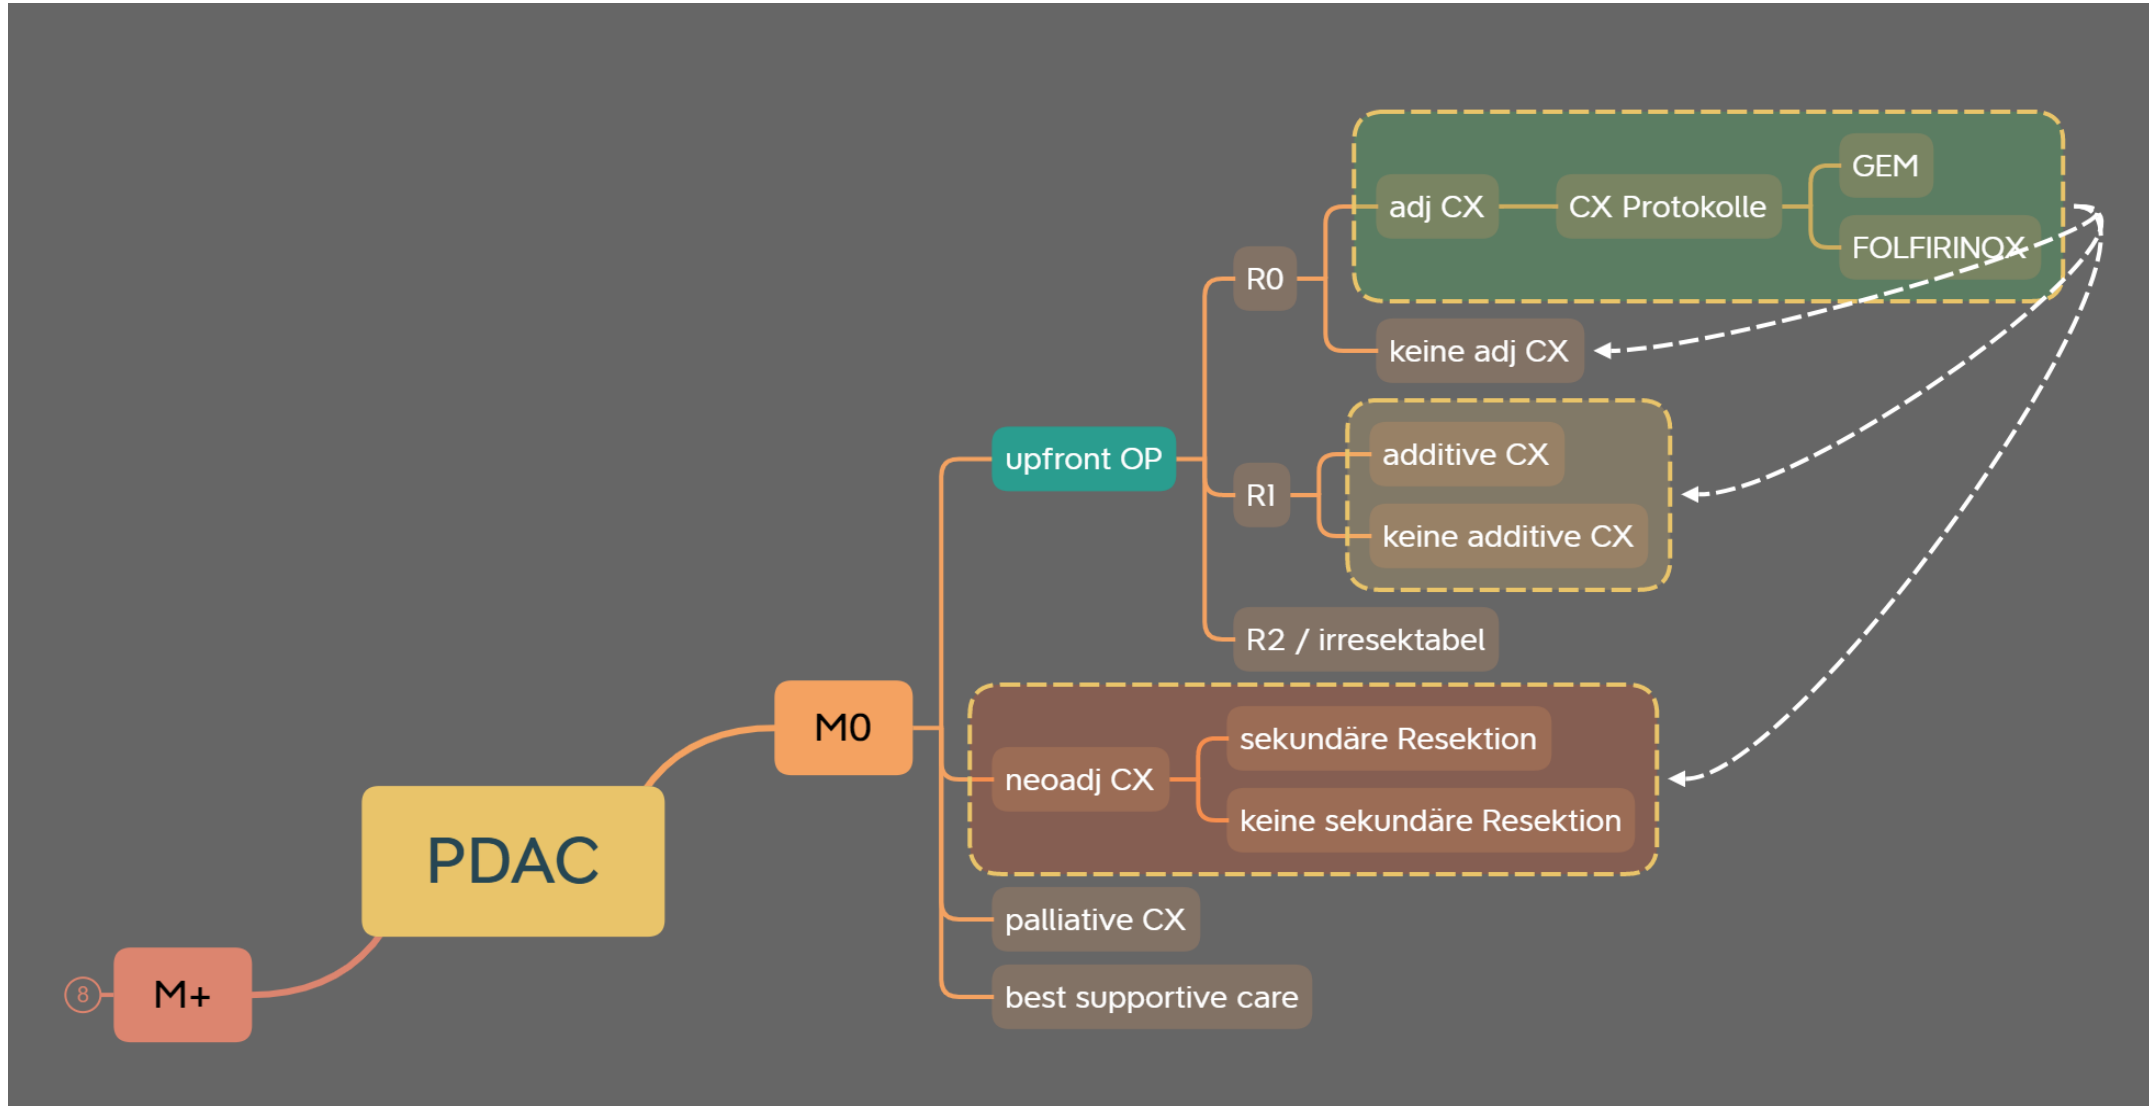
GEM

adj CX

CX Protokolle

FOLFIRINOX

R0

keine adj CX

additive CX

upfront OP

R1

keine additive CX

R2 / irresektabel

sekundäre Resektion

M0

neoadj CX

keine sekundäre Resektion

PDAC

palliative CX

best supportive care

8

M+